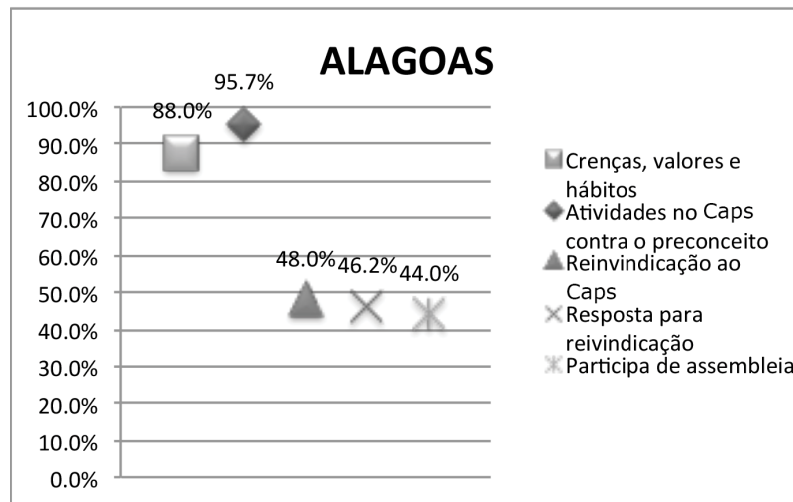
ALAGOAS

100.0%
90.0%
80.0%
70.0%
60.0%
50.0%
40.0%
30.0%
20.0%
10.0%
0.0%

88.0%
95.7%
48.0%
46.2%
44.0%

Crenças, valores e hábitos
Atividades no Caps contra o preconceito
Reinvindicação ao Caps
Resposta para reivindicação
Participa de assembleia